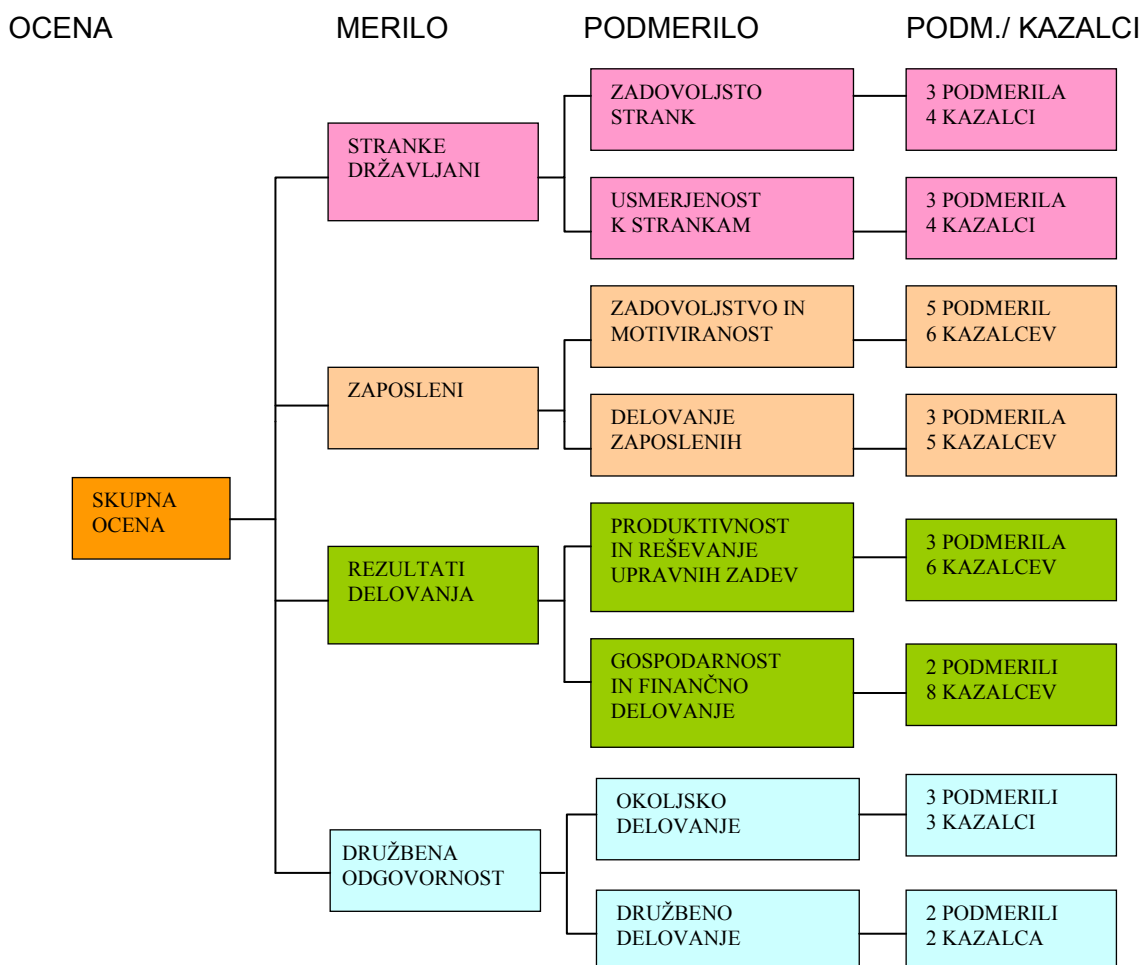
OCENA MERILO PODMERILO PODM./ KAZALCI

SKUPNA OCENA

STRANKE DRŽAVLJANI

ZADOVOLJSTO STRANK

3 PODMERILA 4 KAZALCI

USMERJENOST K STRANKAM

3 PODMERILA 4 KAZALCI

ZAPOSLENI

ZADOVOLJSTVO IN MOTIVIRANOST

5 PODMERIL 6 KAZALCEV

DELOVANJE ZAPOSLENIH

3 PODMERILA 5 KAZALCEV

REZULTATI DELOVANJA

PRODUKTIVNOST IN REŠEVANJE UPRAVNIH ZADEV

3 PODMERILA 6 KAZALCEV

GOSPODARNOST IN FINANČNO DELOVANJE

2 PODMERILI 8 KAZALCEV

DRUŽBENA ODGOVORNOST

OKOLJSKO DELOVANJE

3 PODMERILI 3 KAZALCI

DRUŽBENO DELOVANJE

2 PODMERILI 2 KAZALCA